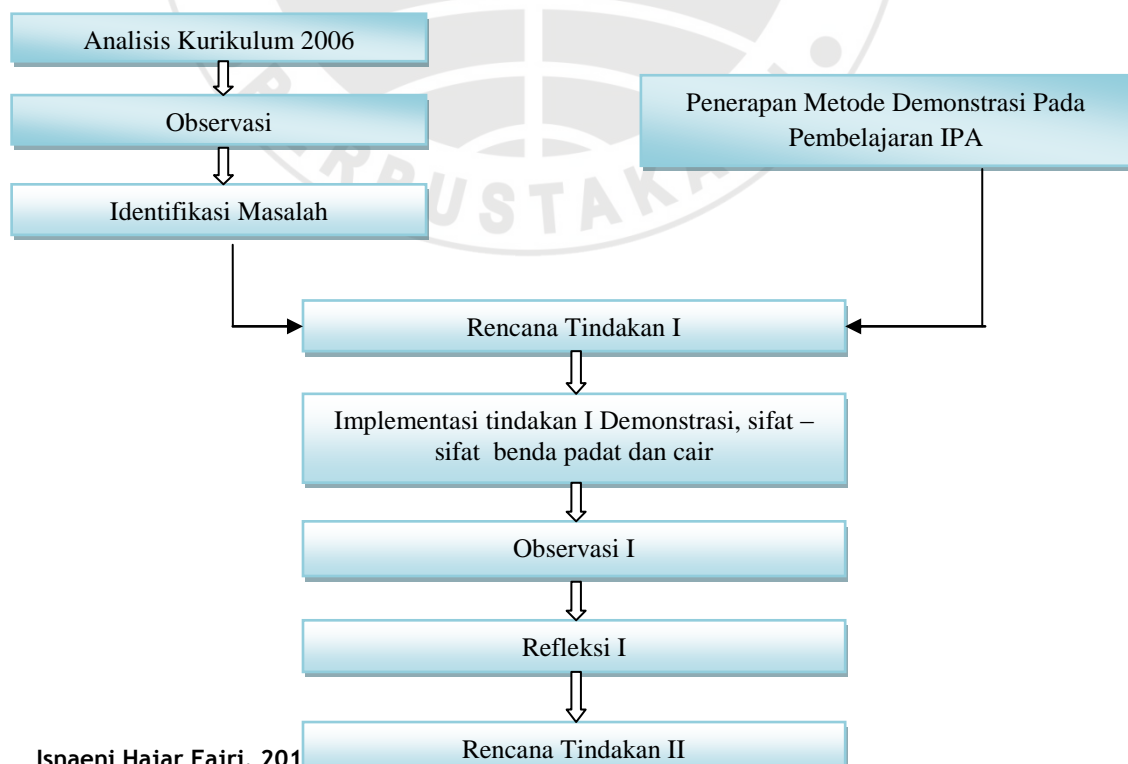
Analisis Kurikulum 2006

Observasi

Identifikasi Masalah

Penerapan Metode Demonstrasi Pada Pembelajaran IPA

PERPUSTAKAAN

Rencana Tindakan I

Implementasi tindakan I Demonstrasi, sifat – sifat benda padat dan cair

Observasi I

Refleksi I

Ispaeni Hajar Fajri, 201

Rencana Tindakan II